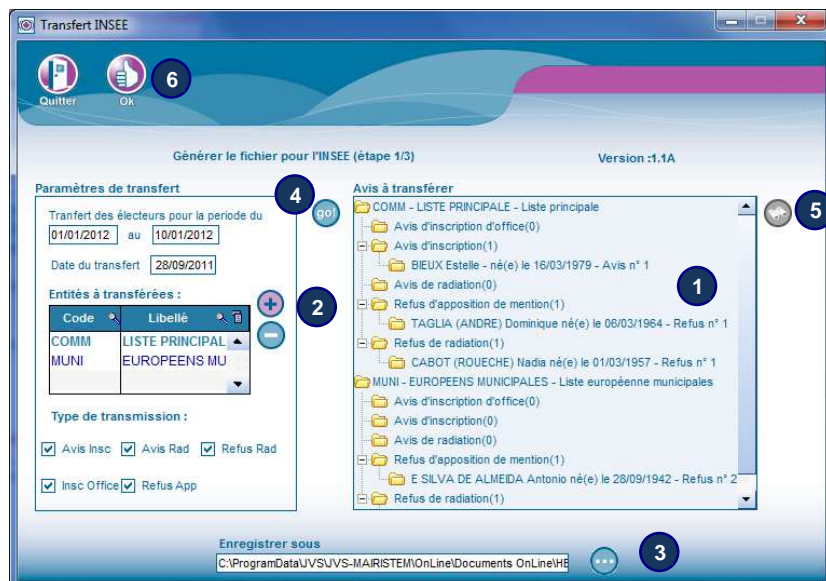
Transfert INSEE

Quitter
Ok
6

Générer le fichier pour l'INSEE (étape 1/3)
Version :1.1A

Paramètres de transfert
4
go!
Tranfert des électeurs pour la periode du
01/01/2012 au 10/01/2012
Date du transfert 28/09/2011

Entités à transférées :
2

| Code | Libellé |
|---|---|
| COMM | LISTE PRINCIPAL |
| MUNI | EUROPEENS MU |

Type de transmission :
Avis Insc
Avis Rad
Refus Rad
Insc Office
Refus App

Avis à transférer
5
COMM - LISTE PRINCIPALE - Liste principale
Avis d'inscription d'office(0)
Avis d'inscription(1)
BIEUX Estelle - né(e) le 16/03/1979 - Avis n° 1
Avis de radiation(0)
Refus d'apposition de mention(1)
TAGLIA (ANDRE) Dominique né(e) le 06/03/1964 - Refus n° 1
Refus de radiation(1)
CABOT (ROUECHE) Nadia né(e) le 01/03/1957 - Refus n° 1
MUNI - EUROPEENS MUNICIPALES - Liste européenne municipales
Avis d'inscription d'office(0)
Avis d'inscription(0)
Avis de radiation(0)
Refus d'apposition de mention(1)
E SILVA DE ALMEIDA Antonio né(e) le 28/09/1942 - Refus n° 2
Refus de radiation(1)
1

Enregistrer sous
C:\ProgramData\JVS\JVS-MAIRISTEM\OnLine\Documents OnLine\HE
3